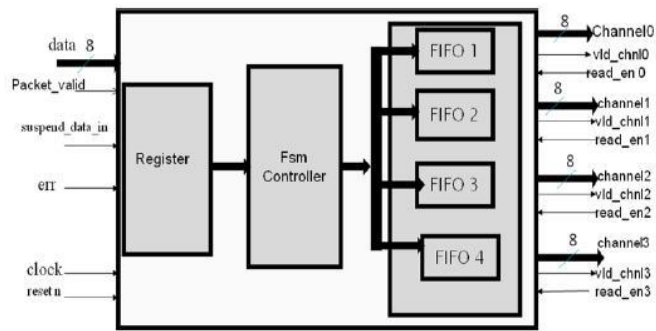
data 8
Packet_valid
suspend_data_in
err
clock
reset n
Register
Fsm Controller
FIFO 1
FIFO 2
FIFO 3
FIFO 4
8
Channel0
vld_chnl0
read_en 0
8
channel1
vld_chnl1
read_en1
8
channel2
vld_chnl2
read_en2
8
channel3
vld_chnl3
read_en3